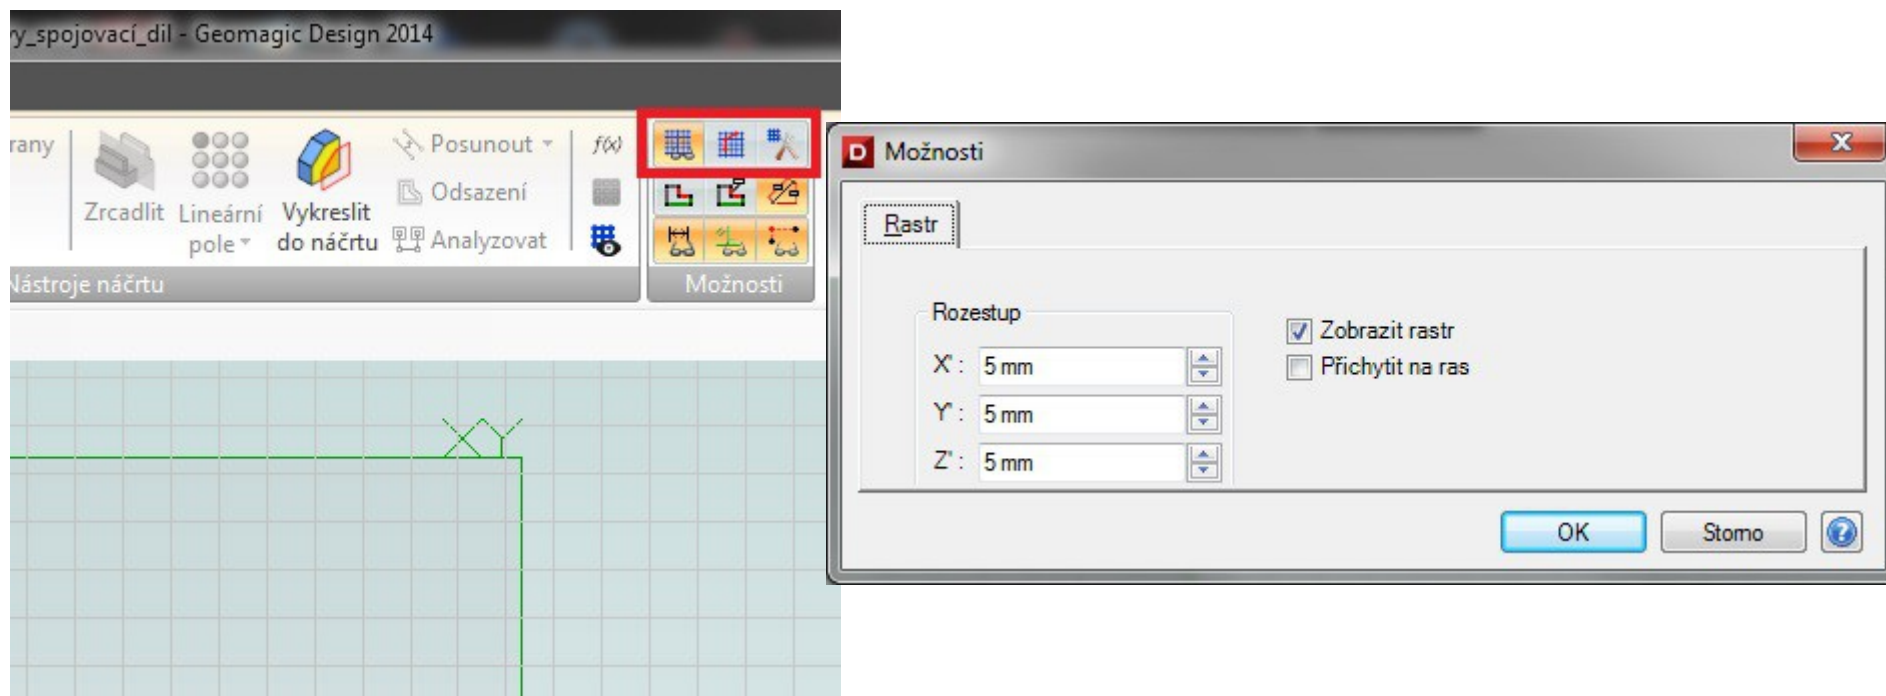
y_spojovací_dil - Geomagic Design 2014

rany

Zrcadlit

Lineární pole

Vykreslit do náčrtu

Posunout

Odsazení

Analyzovat

$f(x)$

Nástroje náčrtu

Možnosti

XY

Možnosti

Rastr

Rozestup

X': 5 mm

Y': 5 mm

Z': 5 mm

Zobrazit rastr

Přichytit na ras

OK

Storno